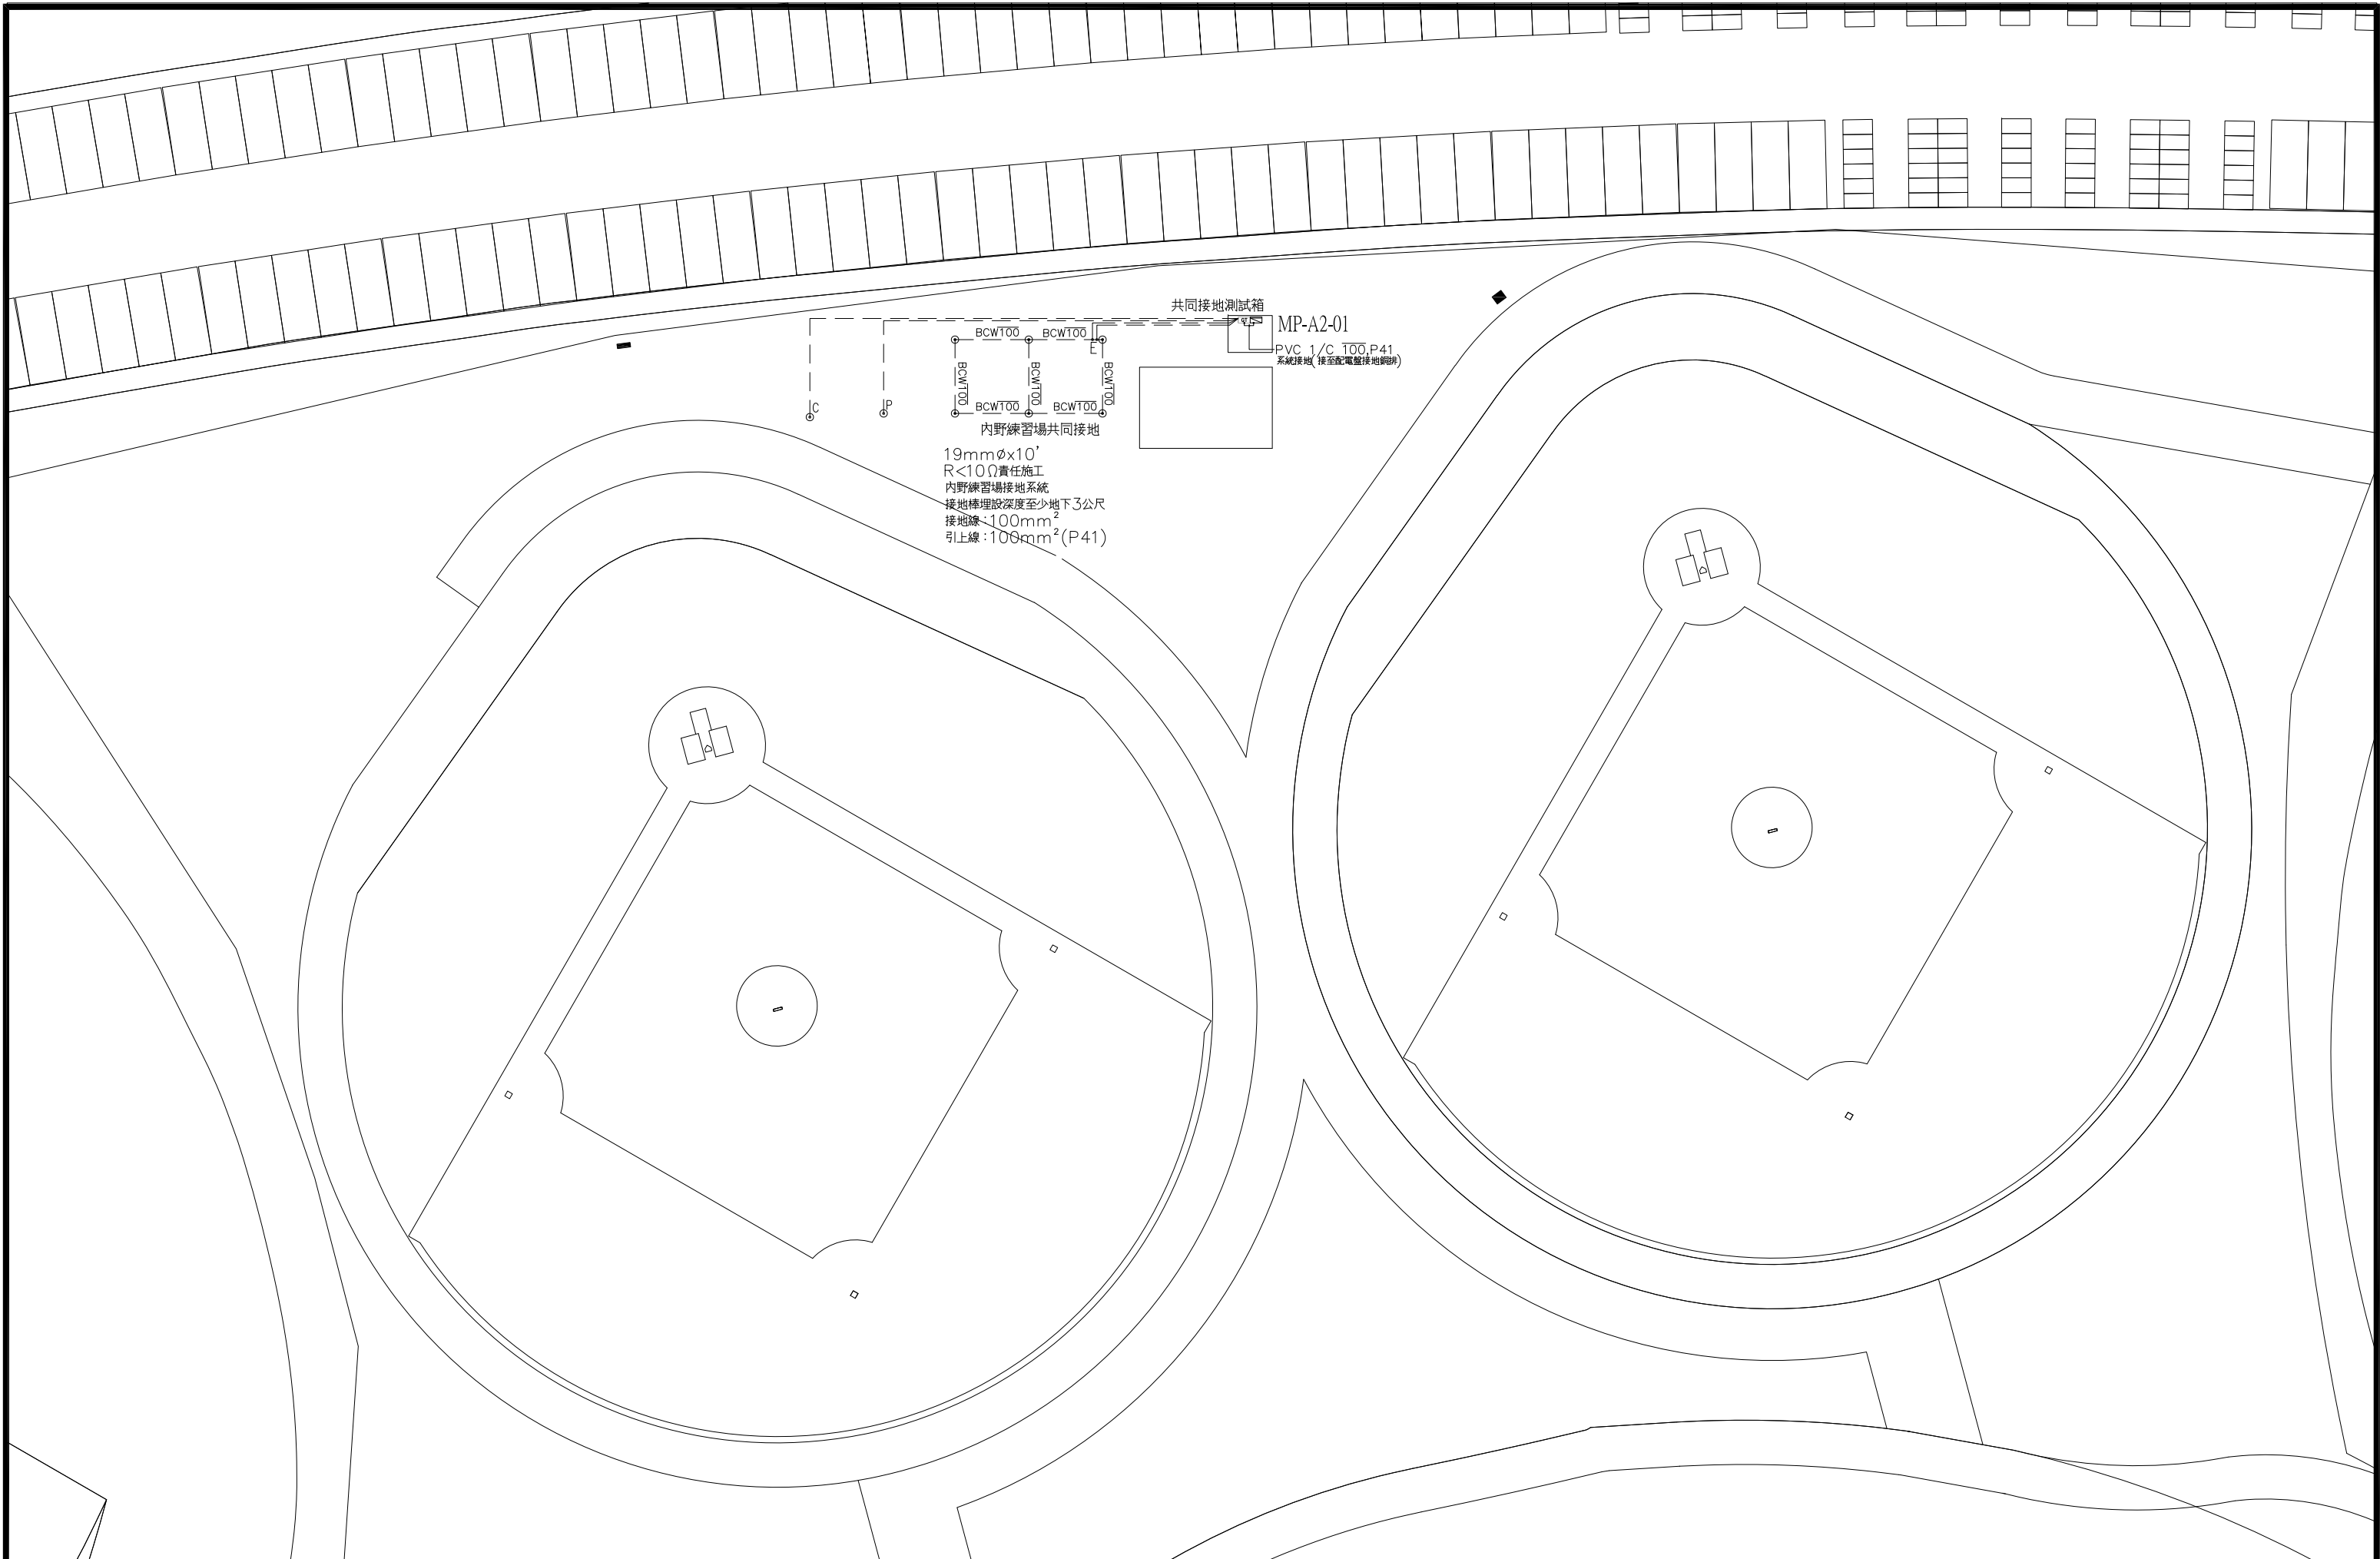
共同接地測試箱
MP-A2-01
PVC 1/C 100,P41
系統接地(接至配電盤接地銅排)
BCW100 BCW100
BCW100 BCW100 BCW100
BCW100 BCW100
C P E
內野練習場共同接地
19mmøx10'
R<10Ω責任施工
內野練習場接地系統
接地棒埋設深度至少地下3公尺
接地線:100mm$^2$
引上線:100mm$^2$(P41)